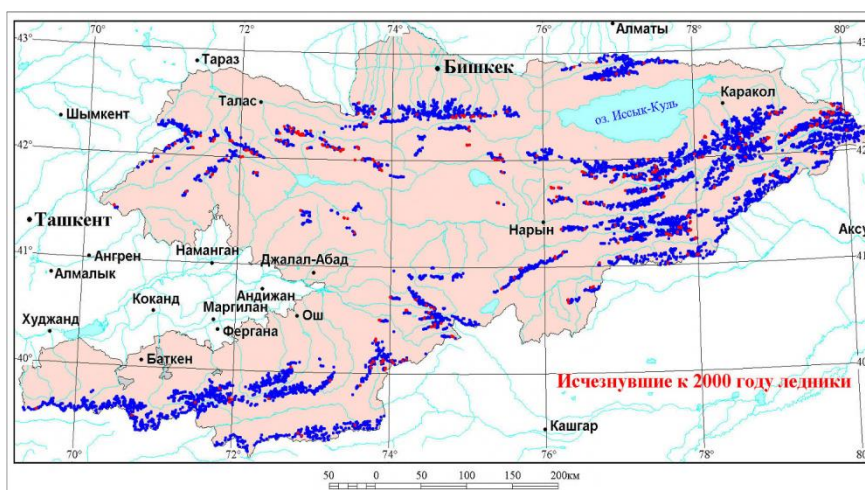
43° 70° 72° 74° 76° 78° 80° 43°

Алматы

Тараз

Бишкек

Талас

Шымкент

Каракол

оз. Иссык-Куль

42° 42

Ташкент

Нарын

Аксу

41°

Ангрен

Наманган

Джалал-Абад

Алмалык

Андижан

Коканд

Маргилан

Ош

Худжанд

Фергана

40° 40

Баткен

Исчезнувшие к 2000 году ледники

Кашгар

70° 72° 74° 76° 78° 80

50 0 50 100 150 200км